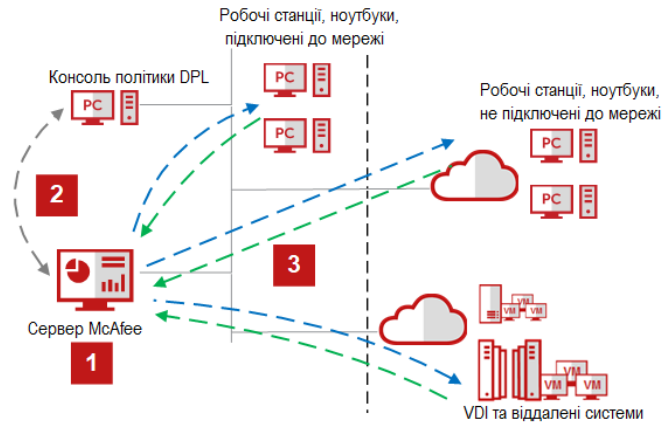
Робочі станції, ноутбуки, підключені до мережі

Консоль політики DPL

PC

PC

PC

Робочі станції, ноутбуки, не підключені до мережі

PC

PC

2

3

Сервер McAfee

1

VM

VM

VM

VM

VM

VDI та віддалені системи